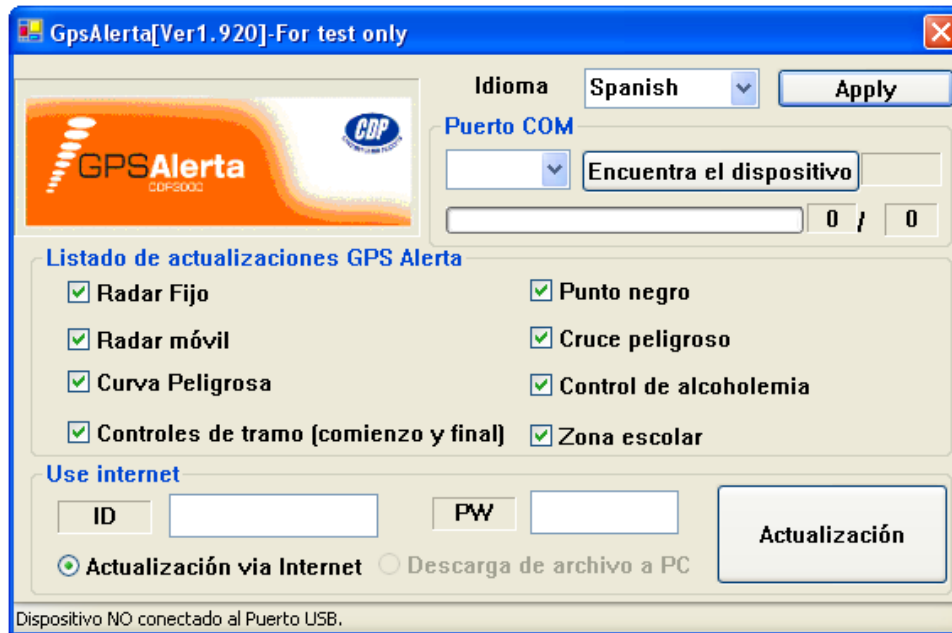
GpsAlerta[Ver1.920]-For test only

GPSAlerta
CDP3000

CDP

Idioma Spanish Apply

Puerto COM

Encuentra el dispositivo

0 / 0

Listado de actualizaciones GPS Alerta

Radar Fijo

Radar móvil

Curva Peligrosa

Controles de tramo (comienzo y final)

Punto negro

Cruce peligroso

Control de alcoholemia

Zona escolar

Use internet

ID

PW

Actualización

Actualización via Internet

Descarga de archivo a PC

Dispositivo NO conectado al Puerto USB.